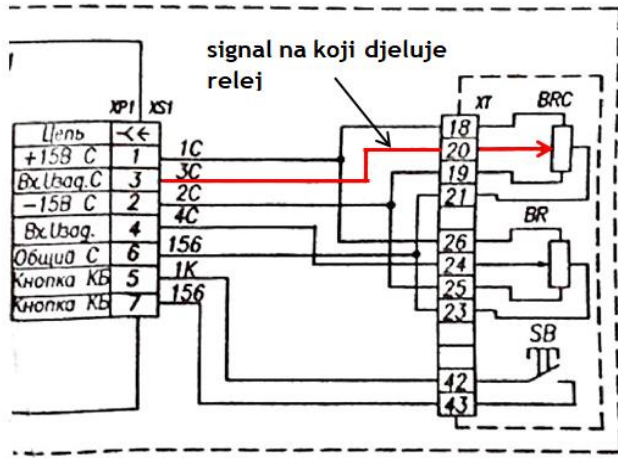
signal na koji djeluje relej

XP1 XS1

| Цепь | -<← |
|---|---|
| +15В С | 1 |
| Вх.Ьзад.С | 3 |
| −15В С | 2 |
| Вх.Ьзад. | 4 |
| Общий С | 6 |
| Кнопка КБ | 5 |
| Кнопка КБ | 7 |

1C
3C
2C
4C
156
1K
156

XT
18
20
19
21
26
24
25
23
42
43

BRC
BR
SB